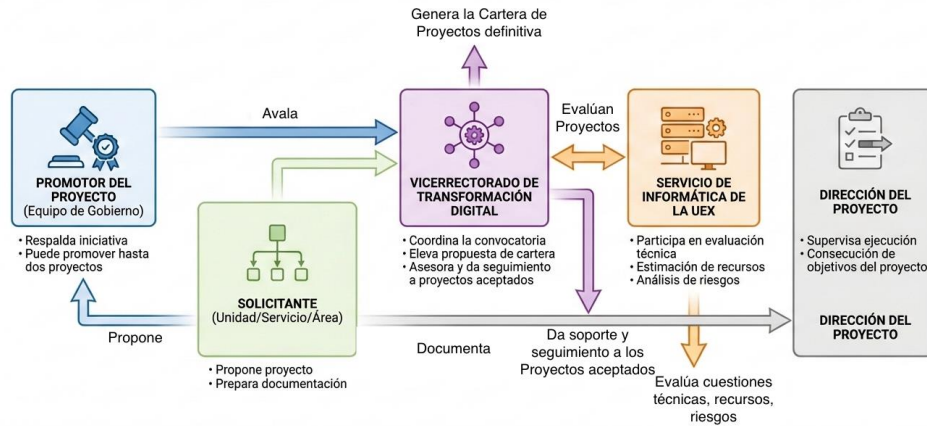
Genera la Cartera de Proyectos definitiva

Avala

Evalúan Proyectos

PROMOTOR DEL PROYECTO
(Equipo de Gobierno)

• Respalda iniciativa
• Puede promover hasta dos proyectos

VICERRECTORADO DE TRANSFORMACIÓN DIGITAL

• Coordina la convocatoria
• Eleva propuesta de cartera
• Asesora y da seguimiento a proyectos aceptados

SERVICIO DE INFORMÁTICA DE LA UEX

• Participa en evaluación técnica
• Estimación de recursos
• Análisis de riesgos

DIRECCIÓN DEL PROYECTO

• Supervisa ejecución
• Consecución de objetivos del proyecto

SOLICITANTE
(Unidad/Servicio/Área)

• Propone proyecto
• Prepara documentación

Propone

Documenta

Da soporte y seguimiento a los Proyectos aceptados

DIRECCIÓN DEL PROYECTO

Evalúa cuestiones técnicas, recursos, riesgos